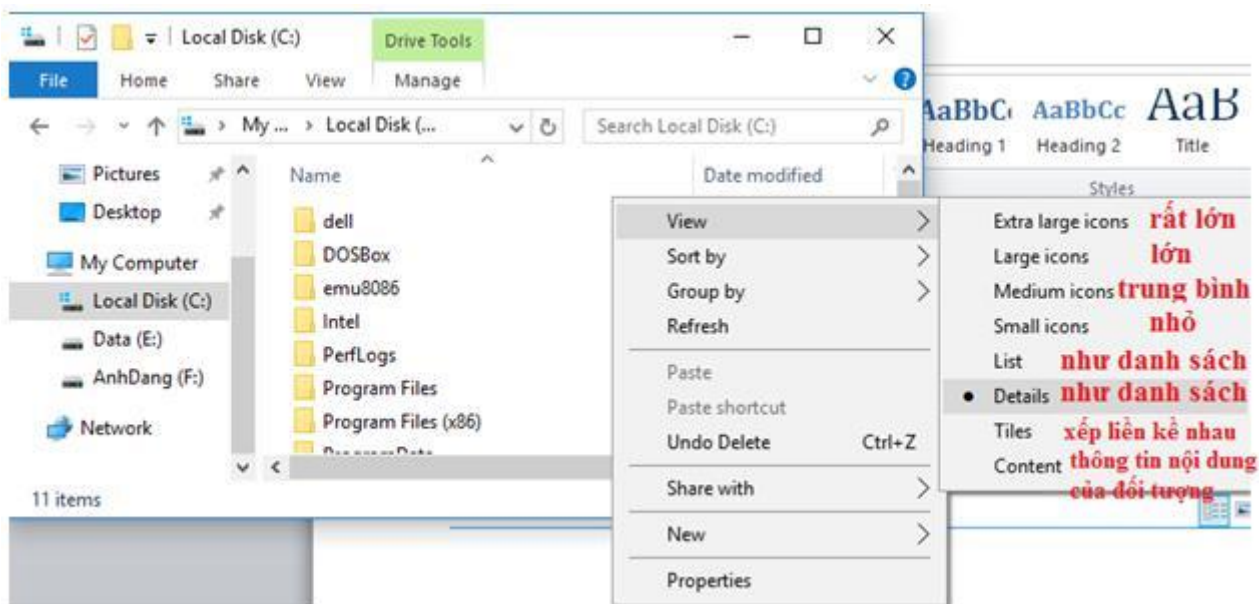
Local Disk (C:)
Drive Tools
File Home Share View Manage
My ... > Local Disk (...
Search Local Disk (C:)
AaBbC AaBbCc AaB
Heading 1 Heading 2 Title
Styles
Pictures
Desktop
My Computer
Local Disk (C:)
Data (E:)
AnhDang (F:)
Network
Name
Date modified
dell
DOSBox
emu8086
Intel
PerfLogs
Program Files
Program Files (x86)
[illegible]
11 items
View
Sort by
Group by
Refresh
Paste
Paste shortcut
Undo Delete Ctrl+Z
Share with
New
Properties
Extra large icons rất lớn
Large icons lớn
Medium icons trung bình
Small icons nhỏ
List như danh sách
Details như danh sách
Tiles xếp liền kề nhau
Content thông tin nội dung của đối tượng